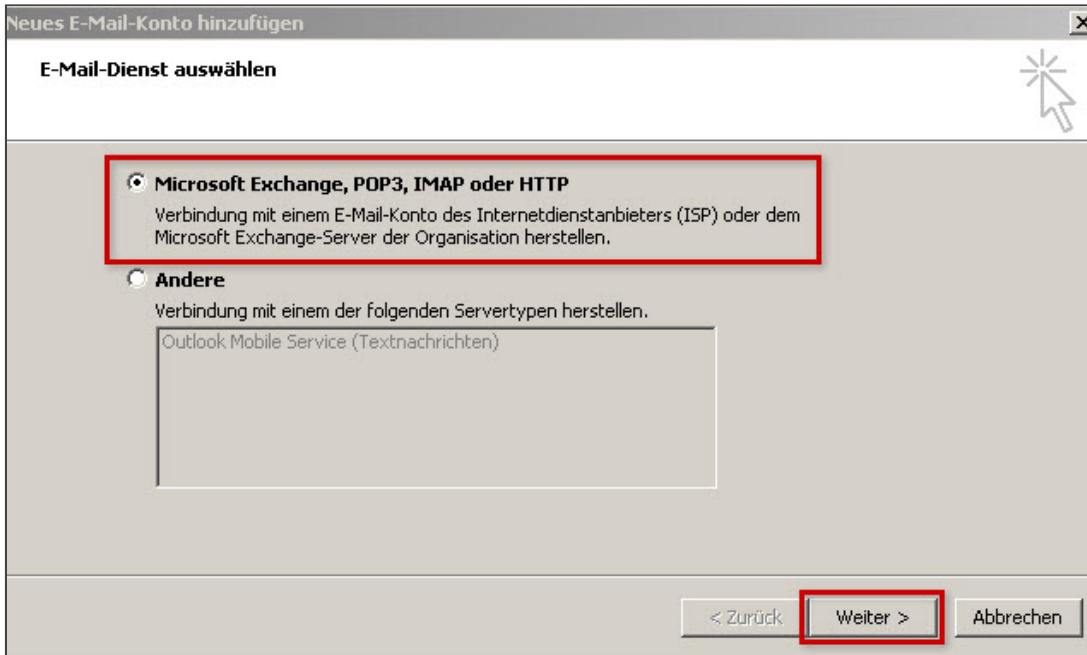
Neues E-Mail-Konto hinzufügen

E-Mail-Dienst auswählen

Microsoft Exchange, POP3, IMAP oder HTTP

Verbindung mit einem E-Mail-Konto des Internetdienstanbieters (ISP) oder dem Microsoft Exchange-Server der Organisation herstellen.

Andere

Verbindung mit einem der folgenden Servertypen herstellen.

Outlook Mobile Service (Textnachrichten)

< Zurück

Weiter >

Abbrechen